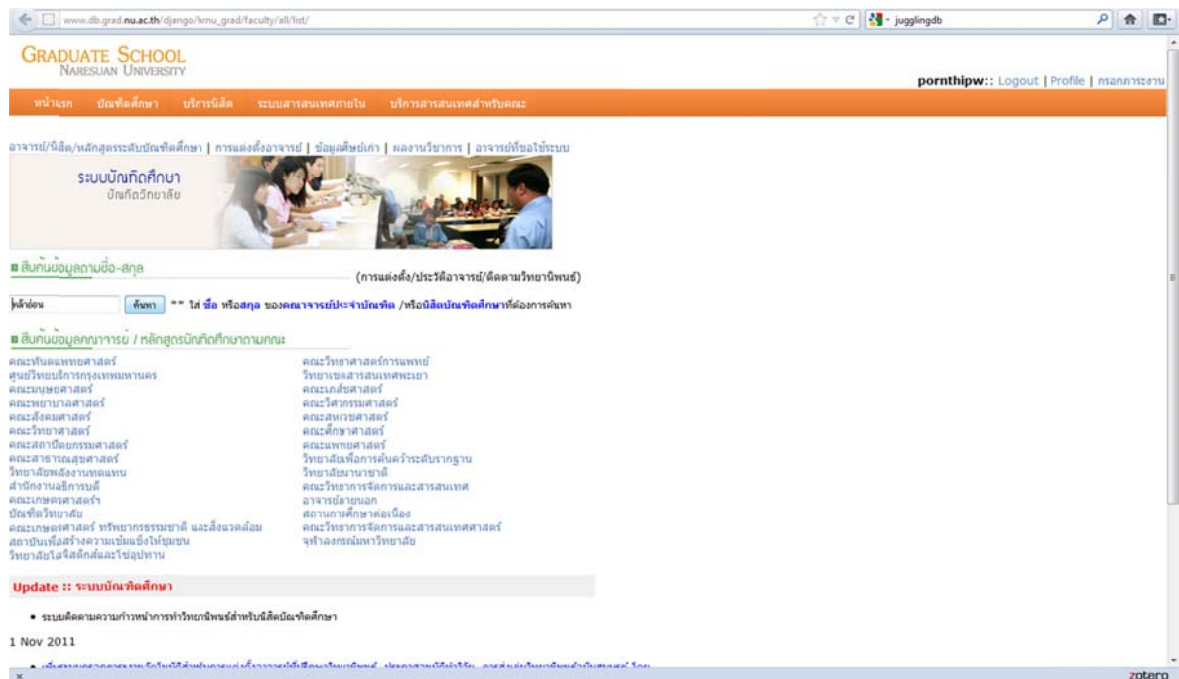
www.db.grad.nu.ac.th/django/nu_grad/faculty/all/list/

jugglingdb

GRADUATE SCHOOL
NARESUAN UNIVERSITY

pornthipw:: Logout | Profile | กรอกภาระงาน

หน้าแรก บัณฑิตศึกษา บริการนิสิต ระบบสารสนเทศภายใน บริการสารสนเทศสำหรับคณะ

อาจารย์/นิสิต/หลักสูตรระดับบัณฑิตศึกษา | การแต่งตั้งอาจารย์ | ข้อมูลศิษย์เก่า | ผลงานวิชาการ | อาจารย์ที่ขอใช้ระบบ

ระบบบัณฑิตศึกษา
บัณฑิตวิทยาลัย

สืบค้นข้อมูลตามชื่อ-สกุล

(การแต่งตั้ง/ประวัติอาจารย์/ติดตามวิทยานิพนธ์)

หล้าอ่อน ค้นหา ** ใส่ ชื่อ หรือสกุล ของคณาจารย์ประจำบัณฑิต /หรือนิสิตบัณฑิตศึกษาที่ต้องการค้นหา

สืบค้นข้อมูลคณาจารย์ / หลักสูตรบัณฑิตศึกษาตามคณะ

คณะทันตแพทยศาสตร์
ศูนย์วิทยบริการกรุงเทพมหานคร
คณะมนุษยศาสตร์
คณะพยาบาลศาสตร์
คณะสังคมศาสตร์
คณะวิทยาศาสตร์
คณะสถาปัตยกรรมศาสตร์
คณะสาธารณสุขศาสตร์
วิทยาลัยพลังงานทดแทน
สำนักงานอธิการบดี
คณะเกษตรศาสตร์ฯ
บัณฑิตวิทยาลัย
คณะเกษตรศาสตร์ ทรัพยากรธรรมชาติ และสิ่งแวดล้อม
สถาบันเพื่อสร้างความเข้มแข็งให้ชุมชน
วิทยาลัยโลจิสติกส์และโซ่อุปทาน

คณะวิทยาศาสตร์การแพทย์
วิทยาเขตสารสนเทศพะเยา
คณะเภสัชศาสตร์
คณะวิศวกรรมศาสตร์
คณะสหเวชศาสตร์
คณะศึกษาศาสตร์
คณะแพทยศาสตร์
วิทยาลัยเพื่อการค้นคว้าระดับรากฐาน
วิทยาลัยนานาชาติ
คณะวิทยาการจัดการและสารสนเทศ
อาจารย์ภายนอก
สถานการศึกษาต่อเนื่อง
คณะวิทยาการจัดการและสารสนเทศศาสตร์
จุฬาลงกรณ์มหาวิทยาลัย

Update :: ระบบบัณฑิตศึกษา

• ระบบติดตามความก้าวหน้าการทำวิทยานิพนธ์สำหรับนิสิตบัณฑิตศึกษา

1 Nov 2011

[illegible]

zotero